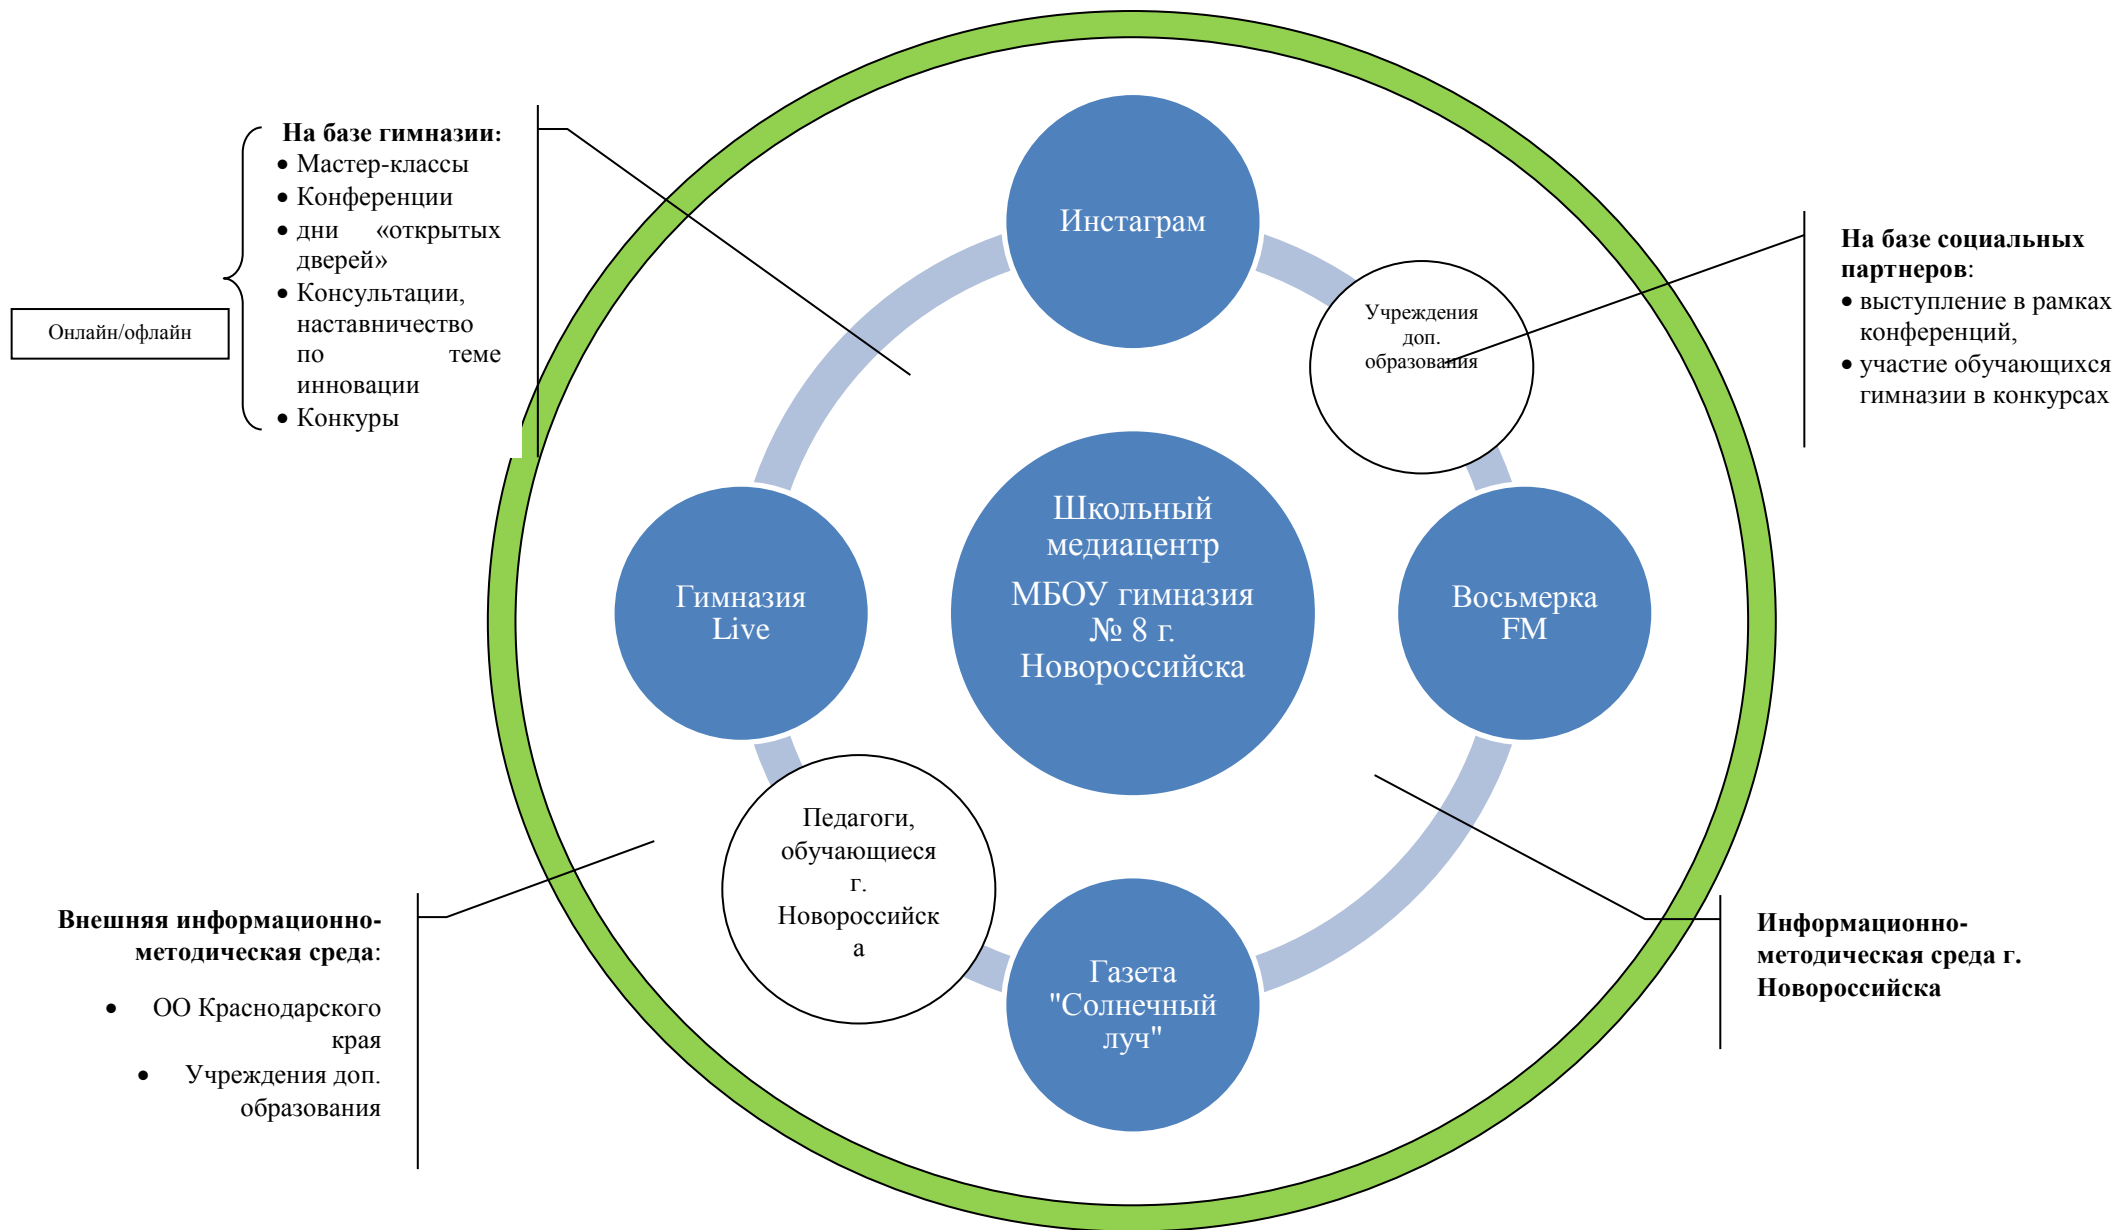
Онлайн/офлайн

**На базе гимназии:**
- Мастер-классы
- Конференции
- дни «открытых дверей»
- Консультации, наставничество по теме инновации
- Конкуры

Инстаграм

Учреждения доп. образования

**На базе социальных партнеров**:
- выступление в рамках конференций,
- участие обучающихся гимназии в конкурсах

Гимназия Live

Школьный медиацентр

МБОУ гимназия № 8 г. Новороссийска

Восьмерка FM

Педагоги, обучающиеся г. Новороссийска

Газета "Солнечный луч"

**Внешняя информационно-методическая среда**:
- ОО Краснодарского края
- Учреждения доп. образования

**Информационно-методическая среда г. Новороссийска**